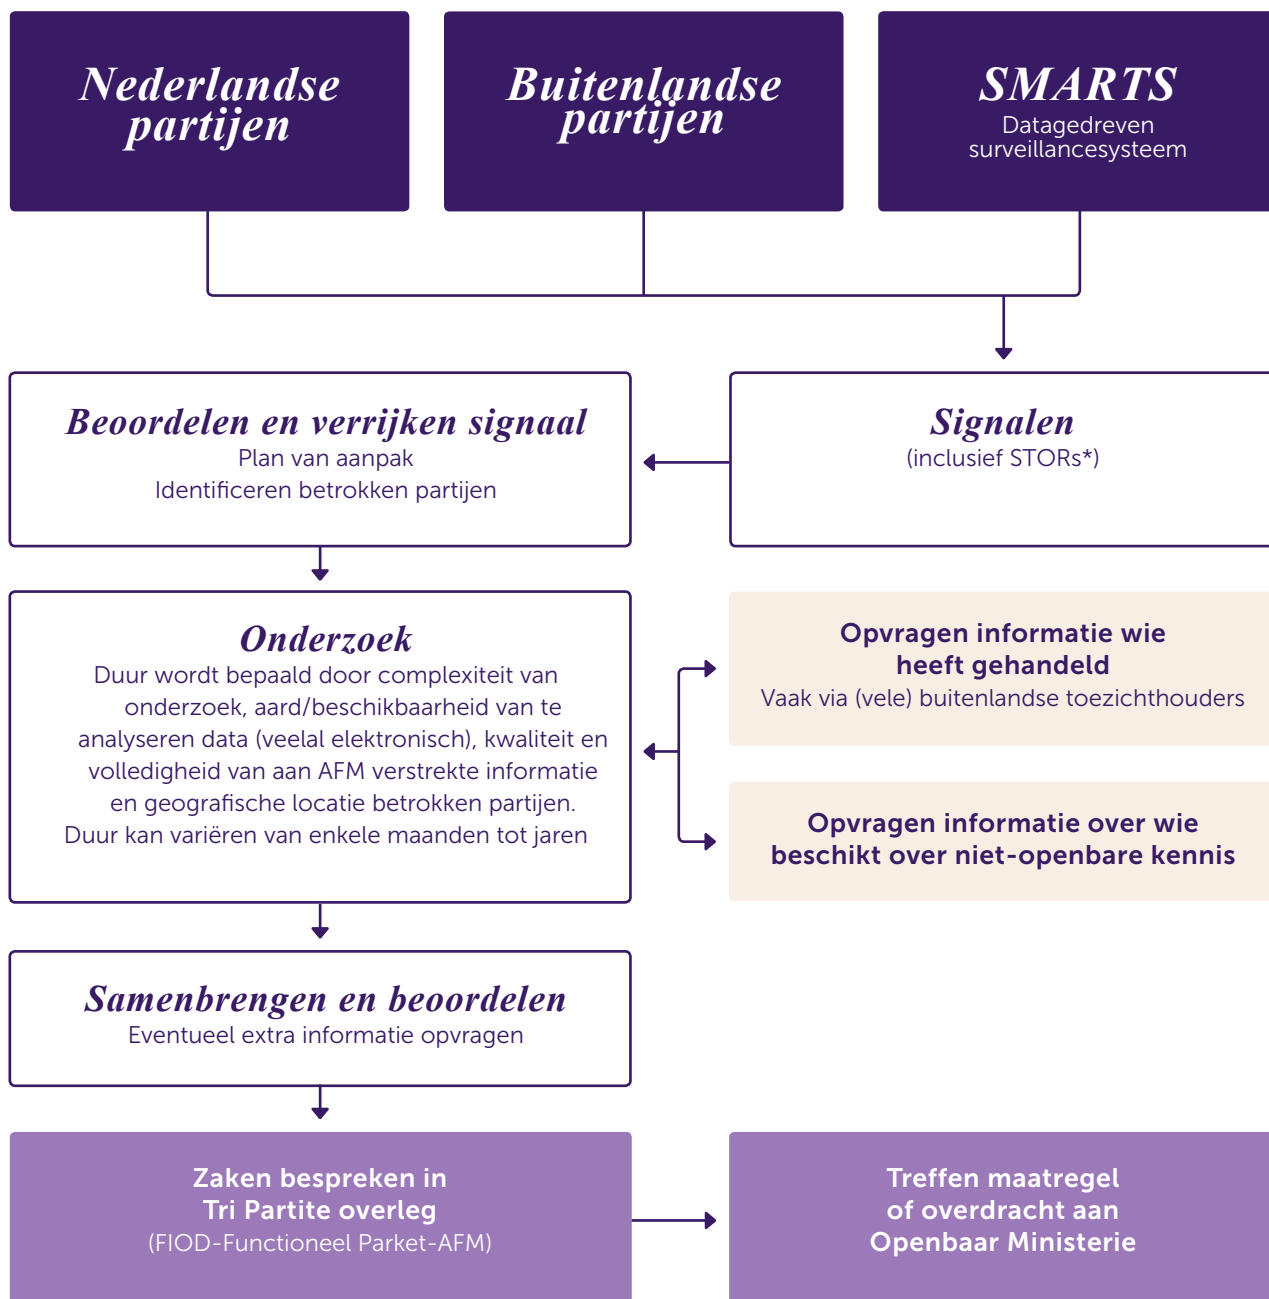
Nederlandse partijen

Buitenlandse partijen

SMARTS
Datagedreven surveillancesysteem

Beoordelen en verrijken signaal
Plan van aanpak
Identificeren betrokken partijen

Signalen
(inclusief STORs*)

Onderzoek
Duur wordt bepaald door complexiteit van onderzoek, aard/beschikbaarheid van te analyseren data (veelal elektronisch), kwaliteit en volledigheid van aan AFM verstrekte informatie en geografische locatie betrokken partijen.
Duur kan variëren van enkele maanden tot jaren

Opvragen informatie wie heeft gehandeld
Vaak via (vele) buitenlandse toezichthouders

Opvragen informatie over wie beschikt over niet-openbare kennis

Samenbrengen en beoordelen
Eventueel extra informatie opvragen

Zaken bespreken in Tri Partite overleg
(FIOD-Functioneel Parket-AFM)

Treffen maatregel of overdracht aan Openbaar Ministerie